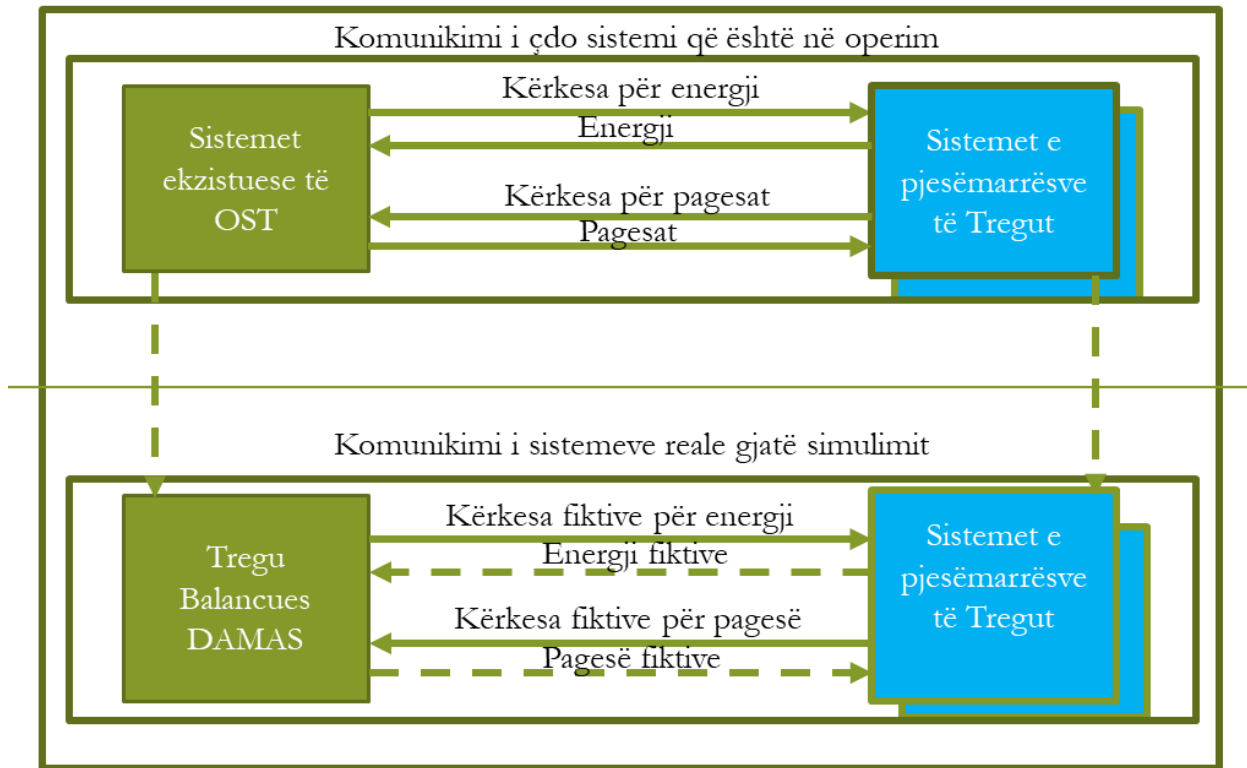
Komunikimi i çdo sistemi që është në operim

Sistemet ekzistuese të OST

Kërkesa për energji

Energji

Kërkesa për pagesat

Pagesat

Sistemet e pjesëmarrësve të Tregut

Komunikimi i sistemeve reale gjatë simulimit

Tregu Balancues DAMAS

Kërkesa fiktive për energji

Energji fiktive

Kërkesa fiktive për pagesë

Pagesë fiktive

Sistemet e pjesëmarrësve të Tregut